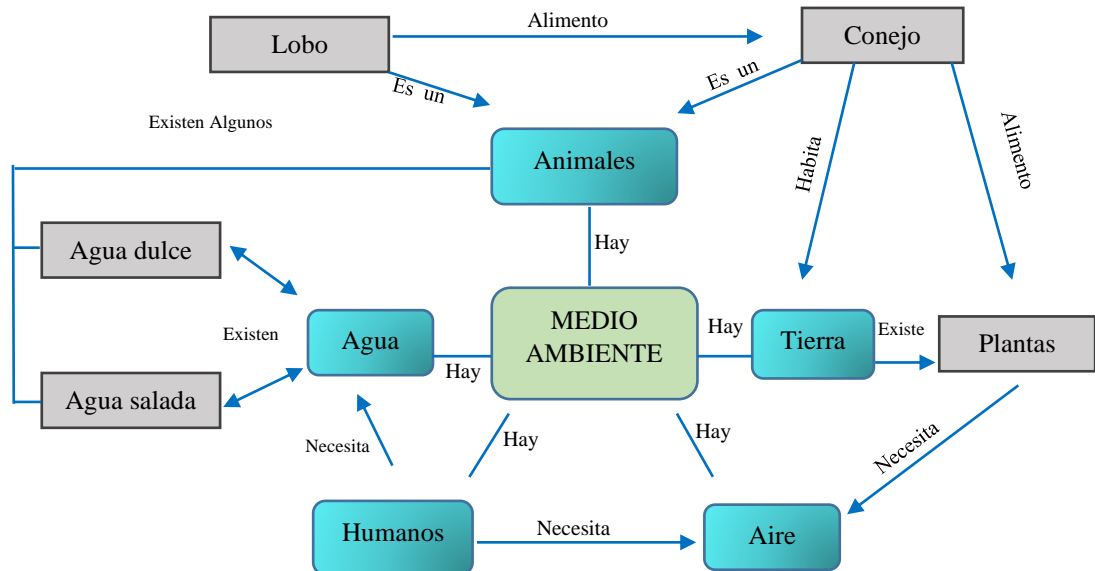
Lobo

Alimento

Conejo

Es un

Es un

Existen Algunos

Animales

Habita

Alimento

Hay

Agua dulce

Existen

Agua

MEDIO AMBIENTE

Hay

Tierra

Existe

Plantas

Hay

Agua salada

Hay

Hay

Necesita

Necesita

Humanos

Necesita

Aire